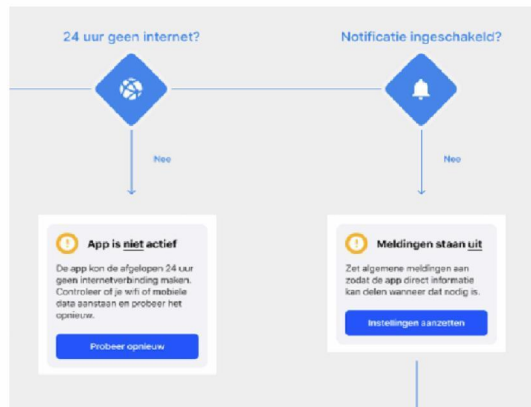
24 uur geen internet?

Notificatie ingeschakeld?

Nee

Nee

App is niet actief

De app kon de afgelopen 24 uur geen internetverbinding maken. Controleer of je wifi of mobiele data aanstaan en probeer het opnieuw.

Probeer opnieuw

Meldingen staan uit

Zet algemene meldingen aan zodat de app direct informatie kan delen wanneer dat nodig is.

Instellingen aanzetten